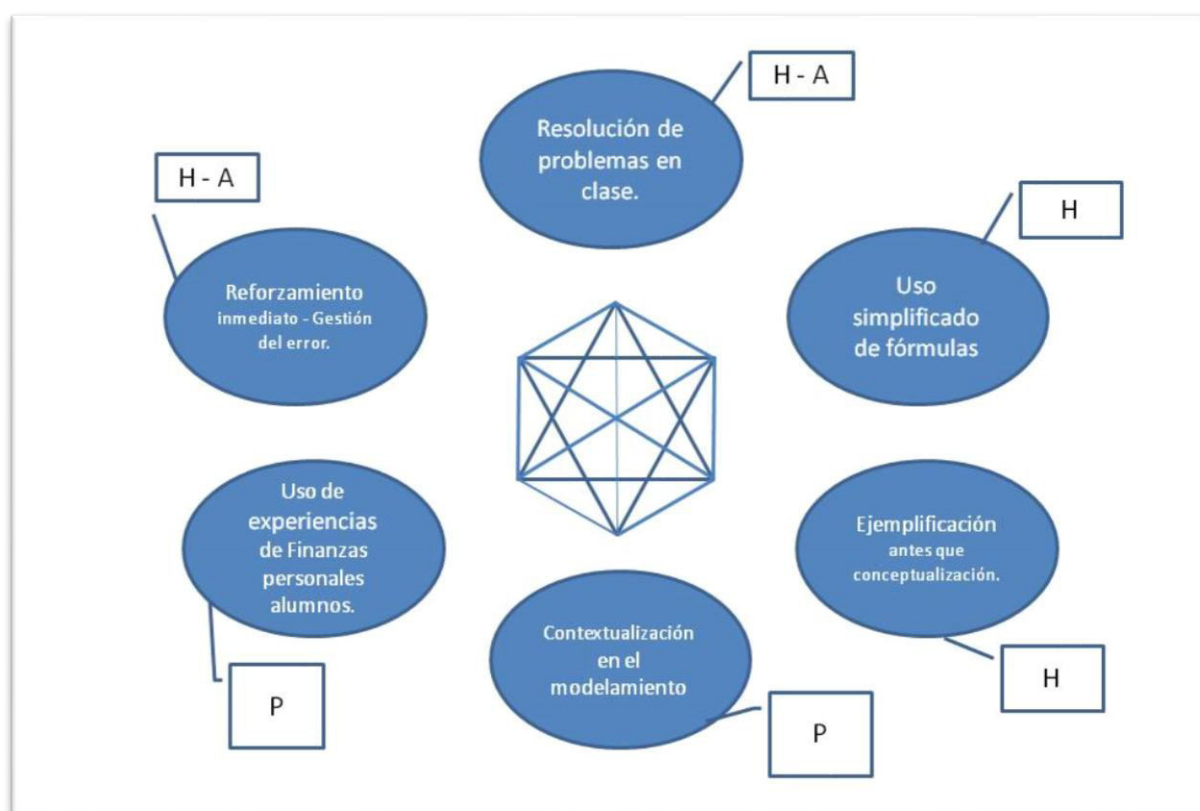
H - A

Resolución de problemas en clase.

H - A

Reforzamiento inmediato - Gestión del error.

H

Uso simplificado de fórmulas

Uso de experiencias de Finanzas personales alumnos.

Ejemplificación antes que conceptualización.

Contextualización en el modelamiento

H

P

P